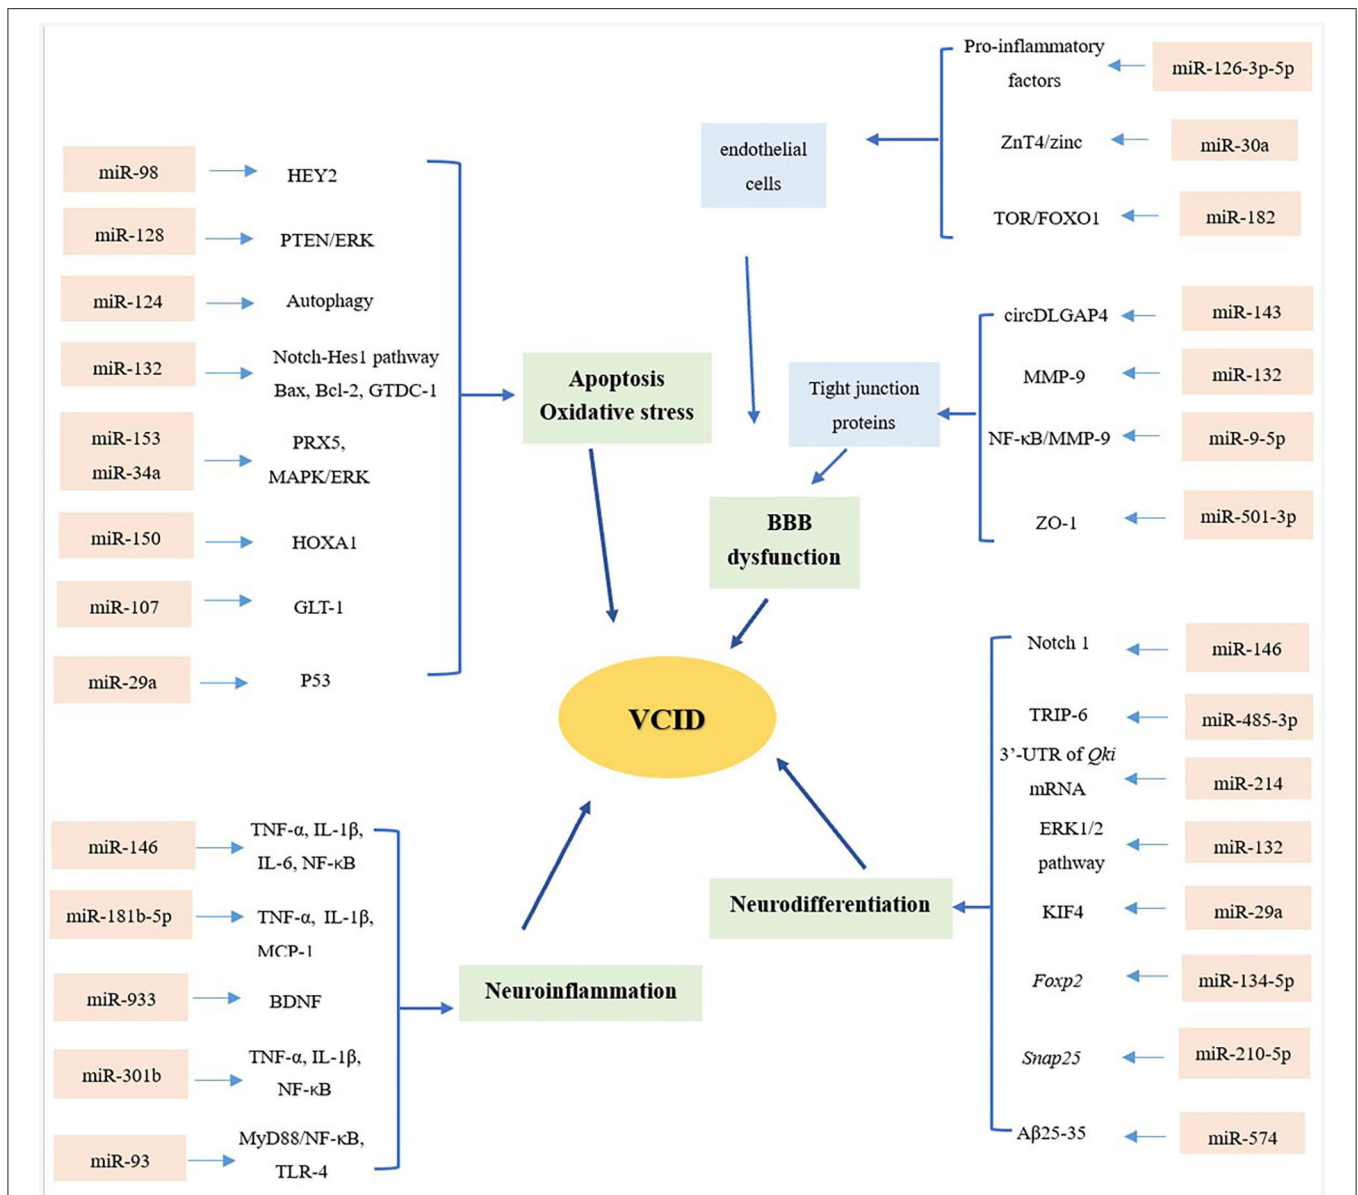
miR-98 HEY2
miR-128 PTEN/ERK
miR-124 Autophagy
miR-132 Notch-Hes1 pathway Bax, Bcl-2, GTDC-1
miR-153 miR-34a PRX5, MAPK/ERK
miR-150 HOXA1
miR-107 GLT-1
miR-29a P53

Apoptosis Oxidative stress

endothelial cells

Pro-inflammatory factors miR-126-3p-5p
ZnT4/zinc miR-30a
TOR/FOXO1 miR-182

circDLGAP4 miR-143
MMP-9 miR-132
NF-κB/MMP-9 miR-9-5p
ZO-1 miR-501-3p

Tight junction proteins

BBB dysfunction

VCID

Notch 1 miR-146
TRIP-6 miR-485-3p
3'-UTR of *Qki* mRNA miR-214
ERK1/2 pathway miR-132
KIF4 miR-29a
*Foxp2* miR-134-5p
*Snap25* miR-210-5p
Aβ25-35 miR-574

Neurodifferentiation

miR-146 TNF-α, IL-1β, IL-6, NF-κB
miR-181b-5p TNF-α, IL-1β, MCP-1
miR-933 BDNF
miR-301b TNF-α, IL-1β, NF-κB
miR-93 MyD88/NF-κB, TLR-4

Neuroinflammation